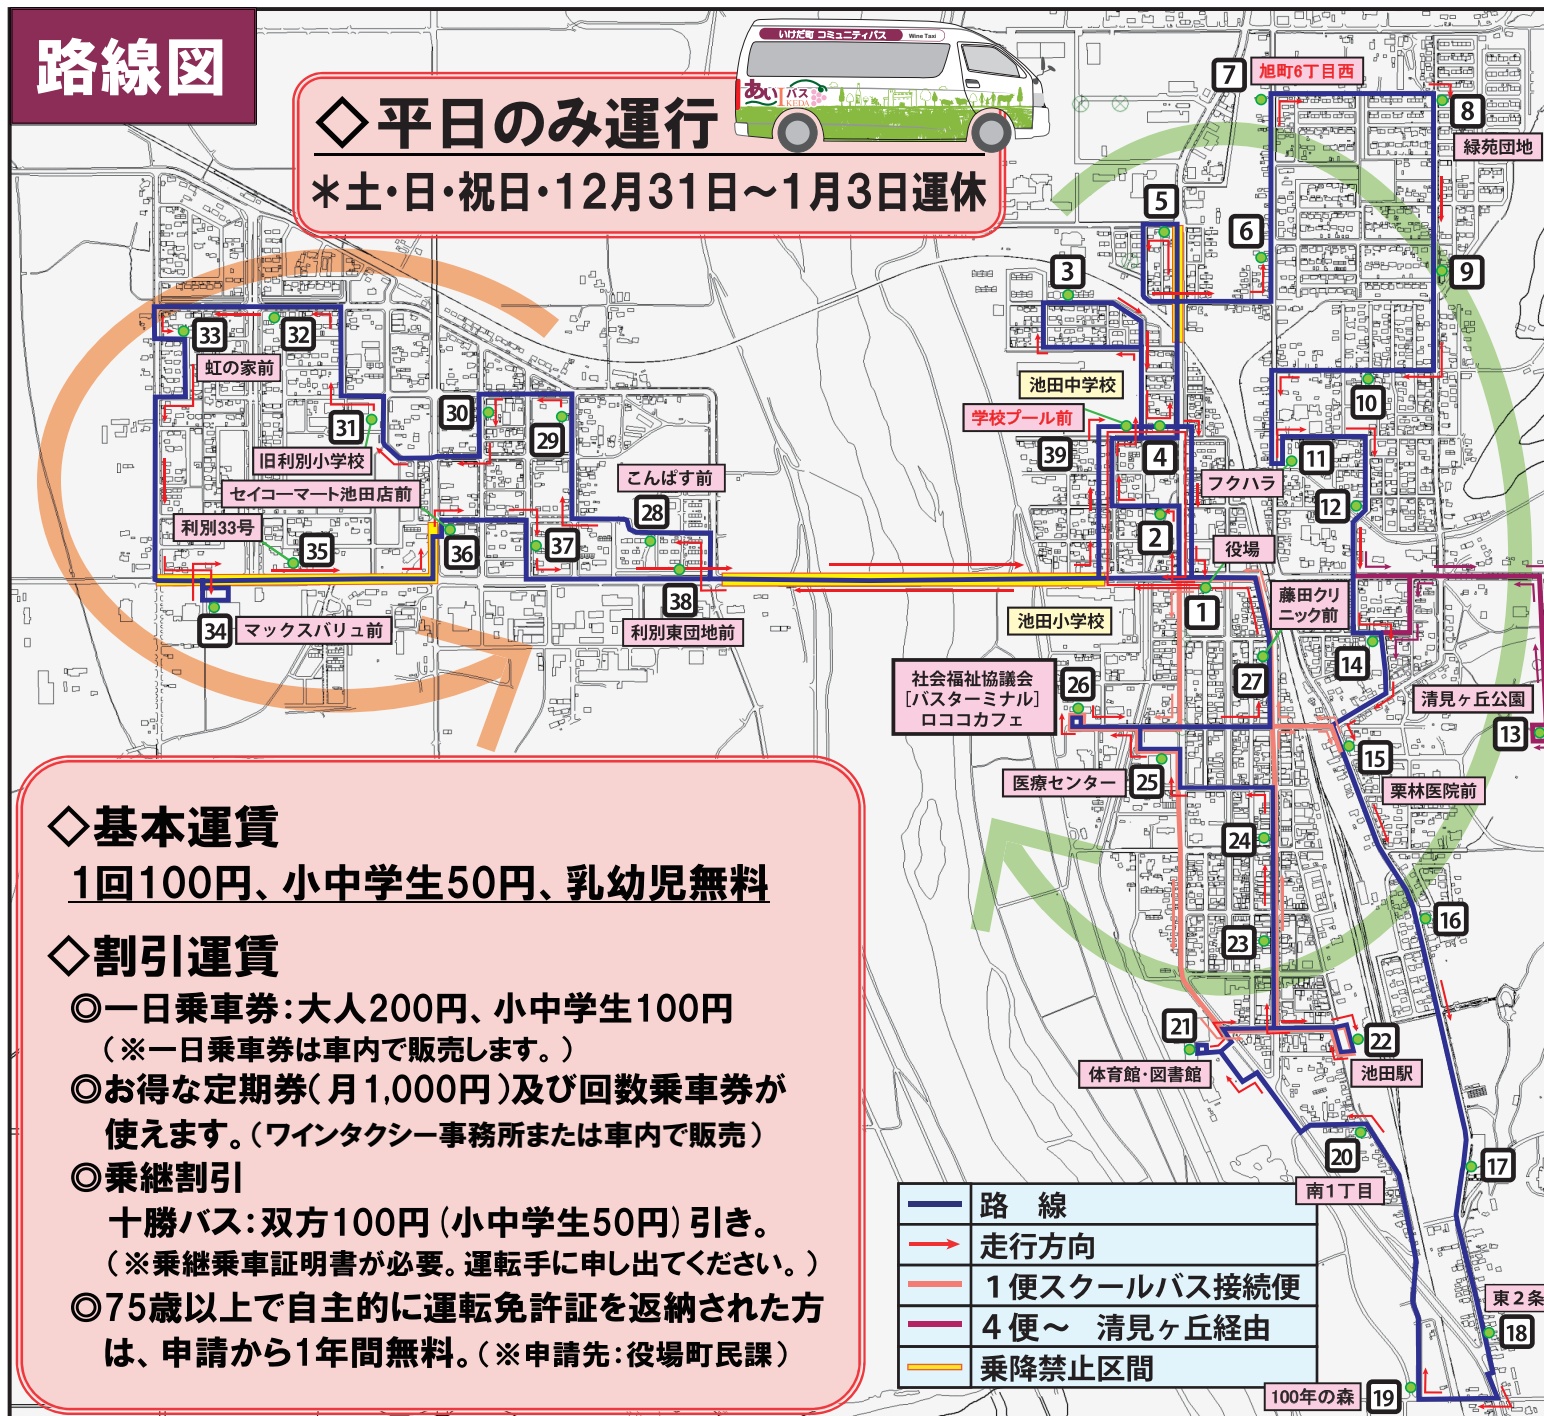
路線図

◇平日のみ運行
＊土・日・祝日・12月31日～1月3日運休

いけだ町 コミュニティバス
あいバス IKEDA
Wine Taxi

7 旭町6丁目西
8
緑苑団地
5
6
9
3
33
32
虹の家前
30
29
31
旧利別小学校
セイコーマート池田店前
利別33号
35
36
37
28
こんぱす前
38
利別東団地前
34 マックスバリュ前
池田中学校
学校プール前
39
4
フクハラ
10
11
12
2
役場
1
藤田クリニック前
池田小学校
14
社会福祉協議会 ［バスターミナル］ ロコココカフェ
26
27
清見ヶ丘公園
13
15
医療センター
25
栗林医院前
24
16
23
21
22
体育館・図書館
池田駅
20
南1丁目
17
東2条
18
100年の森 19

◇基本運賃
1回100円、小中学生50円、乳幼児無料
◇割引運賃
◎一日乗車券：大人200円、小中学生100円
（※一日乗車券は車内で販売します。）
◎お得な定期券（月1,000円）及び回数乗車券が使えます。（ワインタクシー事務所または車内で販売）
◎乗継割引
十勝バス：双方100円（小中学生50円）引き。
（※乗継乗車証明書が必要。運転手に申し出てください。）
◎75歳以上で自主的に運転免許証を返納された方は、申請から1年間無料。（※申請先：役場町民課）

| | |
|---|---|
| | 路　線 |
| | 走行方向 |
| | 1便スクールバス接続便 |
| | 4便～　清見ヶ丘経由 |
| | 乗降禁止区間 |